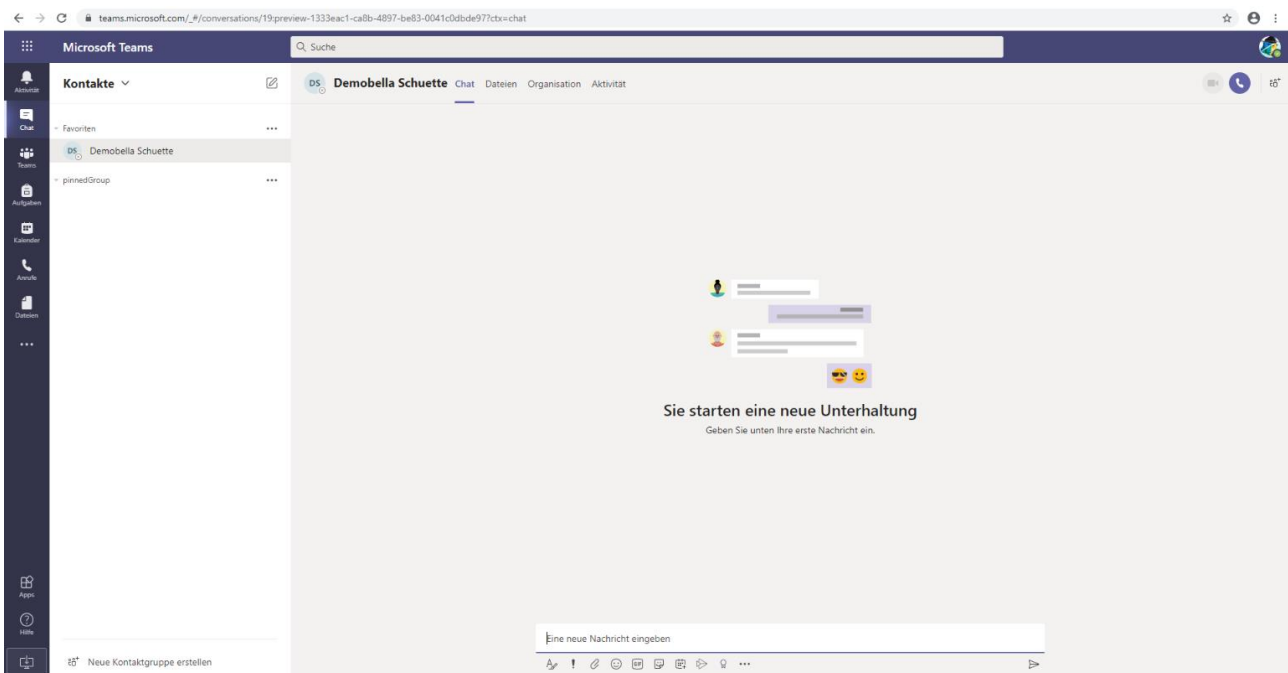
teams.microsoft.com/_#/conversations/19:preview-1333eac1-ca8b-4897-be83-0041c0dbde97?ctx=chat

Microsoft Teams

Q Suche

Aktivität
Chat
Teams
Aufgaben
Kalender
Anrufe
Dateien
...
Apps
Hilfe

Kontakte

Favoriten
DS Demobella Schuette
pinnedGroup

Neue Kontaktgruppe erstellen

DS Demobella Schuette Chat Dateien Organisation Aktivität

Sie starten eine neue Unterhaltung
Geben Sie unten Ihre erste Nachricht ein.

Eine neue Nachricht eingeben